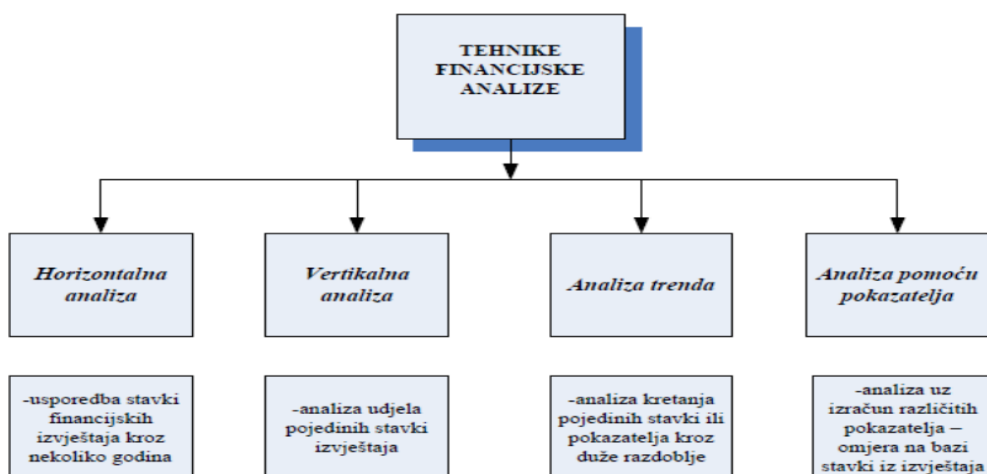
TEHNIKE FINANCIJSKE ANALIZE

Horizontalna analiza

Vertikalna analiza

Analiza trenda

Analiza pomoću pokazatelja

-usporedba stavki financijskih izvještaja kroz nekoliko godina

-analiza udjela pojedinih stavki izvještaja

-analiza kretanja pojedinih stavki ili pokazatelja kroz duže razdoblje

-analiza uz izračun različitih pokazatelja – omjera na bazi stavki iz izvještaja